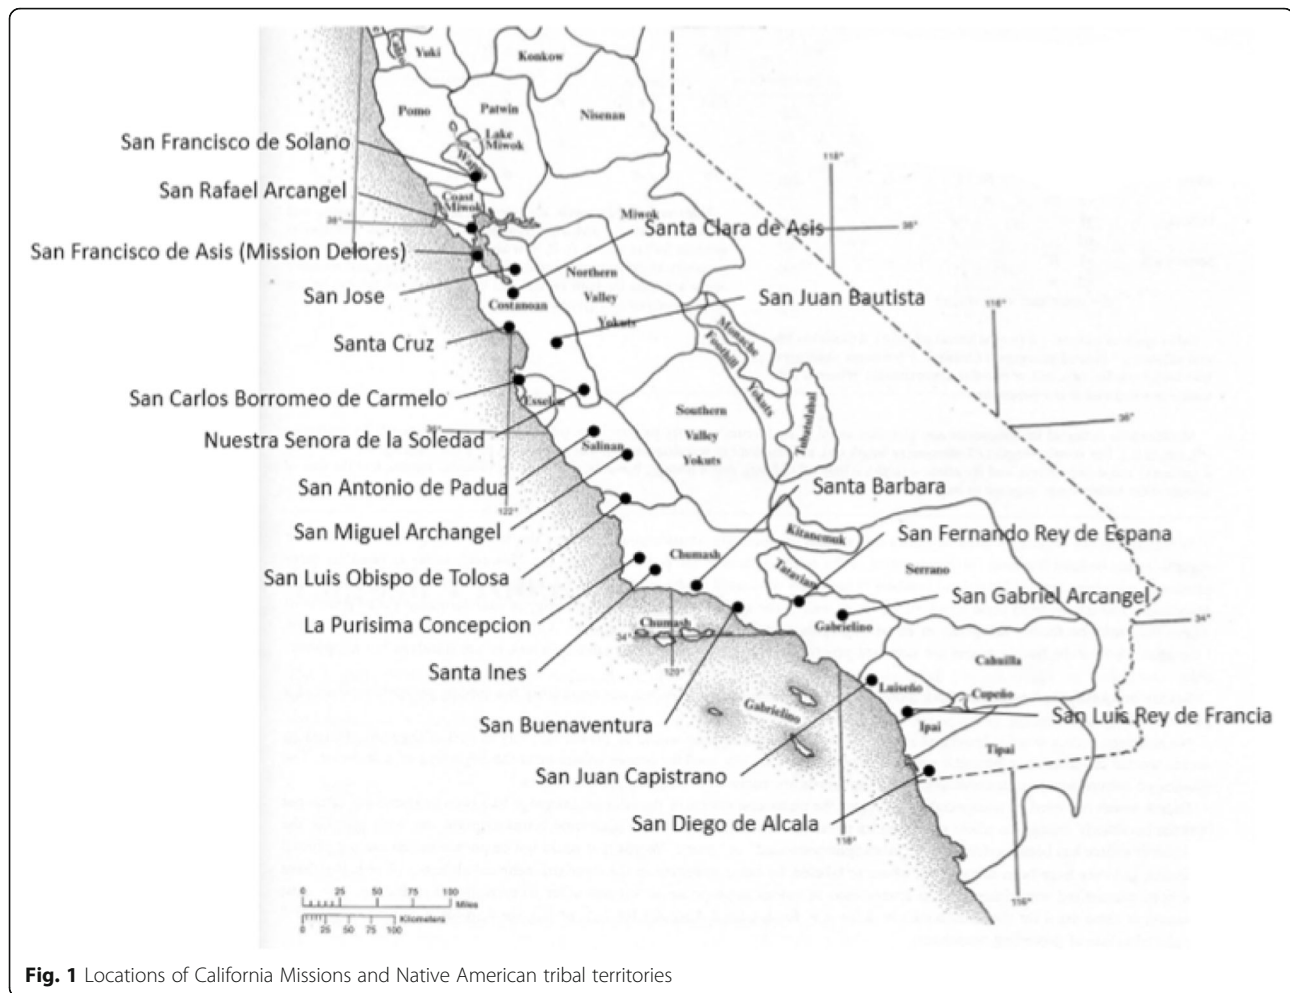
Yuki
Konkow
Pomo
Patwin
Nisenan
Lake Miwok
Wappo
Coast Miwok
Miwok
Northern Valley Yokuts
Costanoan
Monache
Foothill Yokuts
Tubatulabal
Esselen
Salinan
Southern Valley Yokuts
Chumash
Kitanemuk
Tataviam
Serrano
Gabrielino
Cahuilla
Luiseño
Cupeño
Ipai
Tipai
Chumash
Gabrielino
38°
36°
34°
122°
120°
118°
116°
118°
116°
38°
36°
34°

San Francisco de Solano
San Rafael Arcangel
San Francisco de Asis (Mission Delores)
San Jose
Santa Cruz
San Carlos Borromeo de Carmelo
Nuestra Senora de la Soledad
San Antonio de Padua
San Miguel Archangel
San Luis Obispo de Tolosa
La Purisima Concepcion
Santa Ines
San Buenaventura
San Juan Capistrano
San Diego de Alcala
Santa Clara de Asis
San Juan Bautista
Santa Barbara
San Fernando Rey de Espana
San Gabriel Arcangel
San Luis Rey de Francia

0 25 50 75 100 Miles
0 25 50 75 100 Kilometers

Fig. 1 Locations of California Missions and Native American tribal territories